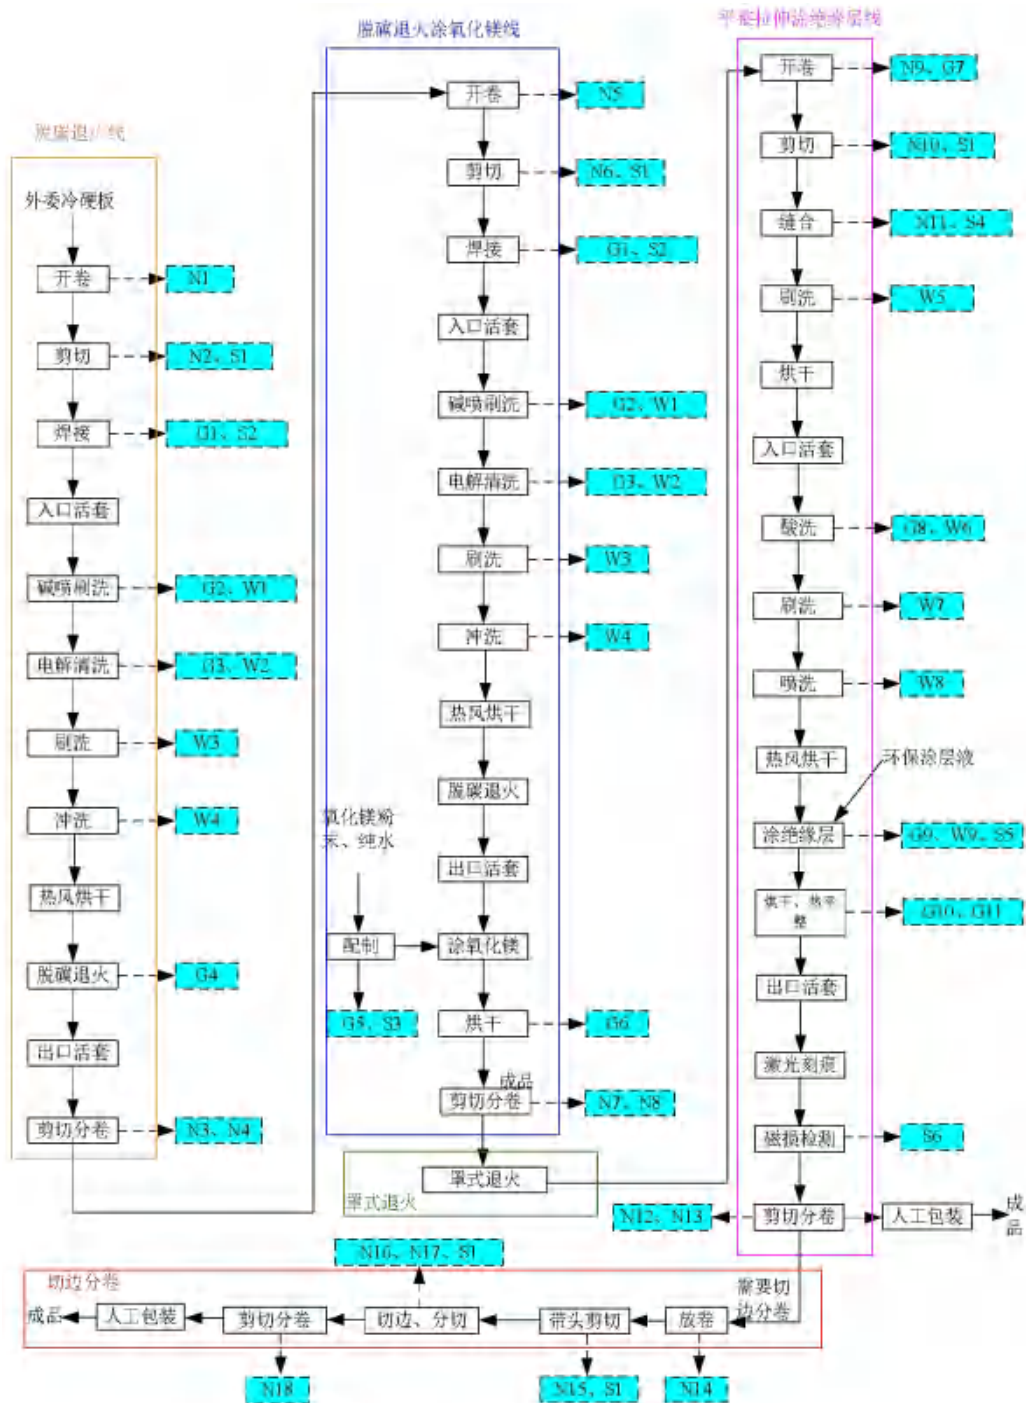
脱碳退火涂氧化镁线

平整拉伸涂绝缘层线

脱碳退火线

外委冷硬板

开卷
N1
剪切
N2、S1
焊接
G1、S2
入口活套
碱喷刷洗
G2、W1
电解清洗
G3、W2
刷洗
W3
冲洗
W4
热风烘干
脱碳退火
G4
出口活套
剪切分卷
N3、N4

开卷
N5
剪切
N6、S1
焊接
G1、S2
入口活套
碱喷刷洗
G2、W1
电解清洗
G3、W2
刷洗
W3
冲洗
W4
热风烘干
脱碳退火
出口活套
氧化镁粉末、纯水
配制
涂氧化镁
G5、S3
烘干
G6
成品
剪切分卷
N7、N8

罩式退火
罩式退火

开卷
N9、G7
剪切
N10、S1
缝合
N11、S4
刷洗
W5
烘干
入口活套
酸洗
G8、W6
刷洗
W7
喷洗
W8
热风烘干
环保涂层液
涂绝缘层
G9、W9、S5
烘干、热平整
G10、G11
出口活套
激光刻痕
磁损检测
S6
剪切分卷
N12、N13
人工包装
成品

N16、N17、S1
切边分卷
成品
人工包装
剪切分卷
切边、分切
带头剪切
放卷
需要切边分卷
N18
N15、S1
N14